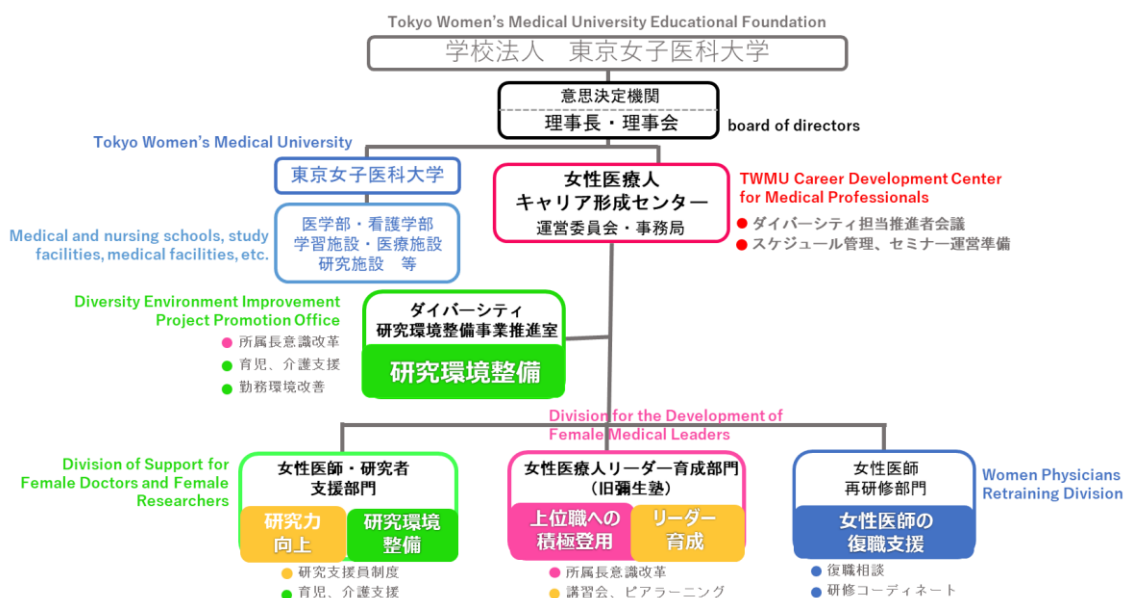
Tokyo Women's Medical University Educational Foundation
学校法人　東京女子医科大学

意思決定機関
理事長・理事会
board of directors

Tokyo Women's Medical University
東京女子医科大学

医学部・看護学部
学習施設・医療施設
研究施設　等
Medical and nursing schools, study facilities, medical facilities, etc.

女性医療人
キャリア形成センター
運営委員会・事務局
TWMU Career Development Center for Medical Professionals
● ダイバーシティ担当推進者会議
● スケジュール管理、セミナー運営準備

Diversity Environment Improvement Project Promotion Office
ダイバーシティ
研究環境整備事業推進室
研究環境整備
● 所属長意識改革
● 育児、介護支援
● 勤務環境改善

Division for the Development of Female Medical Leaders

Division of Support for Female Doctors and Female Researchers
女性医師・研究者
支援部門
研究力
向上
研究環境
整備
● 研究支援員制度
● 育児、介護支援

女性医療人リーダー育成部門
（旧彌生塾）
上位職への
積極登用
リーダー
育成
● 所属長意識改革
● 講習会、ピアラーニング

女性医師
再研修部門
Women Physicians Retraining Division
女性医師の
復職支援
● 復職相談
● 研修コーディネート